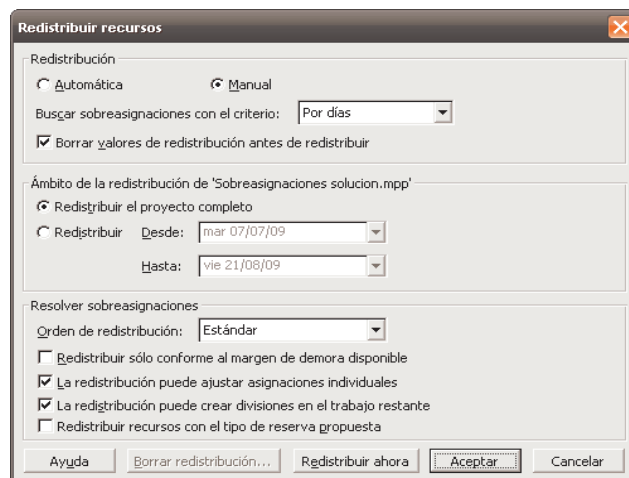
Redistribuir recursos

Redistribución

Automática

Manual

Buscar sobreasignaciones con el criterio: Por días

Borrar valores de redistribución antes de redistribuir

Ámbito de la redistribución de 'Sobreasignaciones solucion.mpp'

Redistribuir el proyecto completo

Redistribuir Desde: mar 07/07/09

Hasta: vie 21/08/09

Resolver sobreasignaciones

Orden de redistribución: Estándar

Redistribuir sólo conforme al margen de demora disponible

La redistribución puede ajustar asignaciones individuales

La redistribución puede crear divisiones en el trabajo restante

Redistribuir recursos con el tipo de reserva propuesta

Ayuda

Borrar redistribución...

Redistribuir ahora

Aceptar

Cancelar